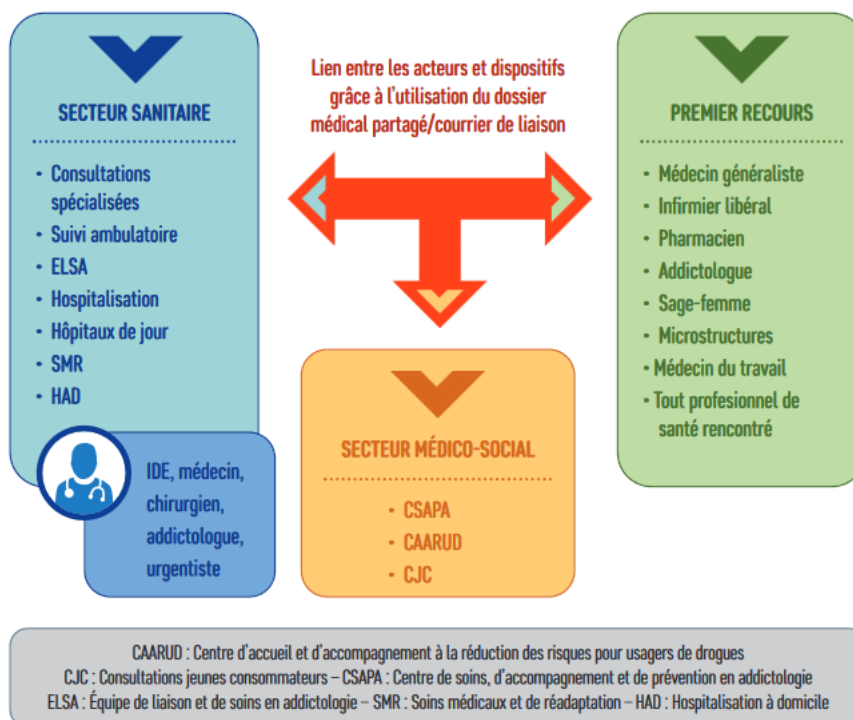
SECTEUR SANITAIRE

- Consultations spécialisées
- Suivi ambulatoire
- ELSA
- Hospitalisation
- Hôpitaux de jour
- SMR
- HAD

IDE, médecin, chirurgien, addictologue, urgentiste

Lien entre les acteurs et dispositifs grâce à l'utilisation du dossier médical partagé/courrier de liaison

PREMIER RECOURS

- Médecin généraliste
- Infirmier libéral
- Pharmacien
- Addictologue
- Sage-femme
- Microstructures
- Médecin du travail
- Tout profesionnel de santé rencontré

SECTEUR MÉDICO-SOCIAL

- CSAPA
- CAARUD
- CJC

CAARUD : Centre d'accueil et d'accompagnement à la réduction des risques pour usagers de drogues
CJC : Consultations jeunes consommateurs – CSAPA : Centre de soins, d'accompagnement et de prévention en addictologie
ELSA : Équipe de liaison et de soins en addictologie – SMR : Soins médicaux et de réadaptation – HAD : Hospitalisation à domicile